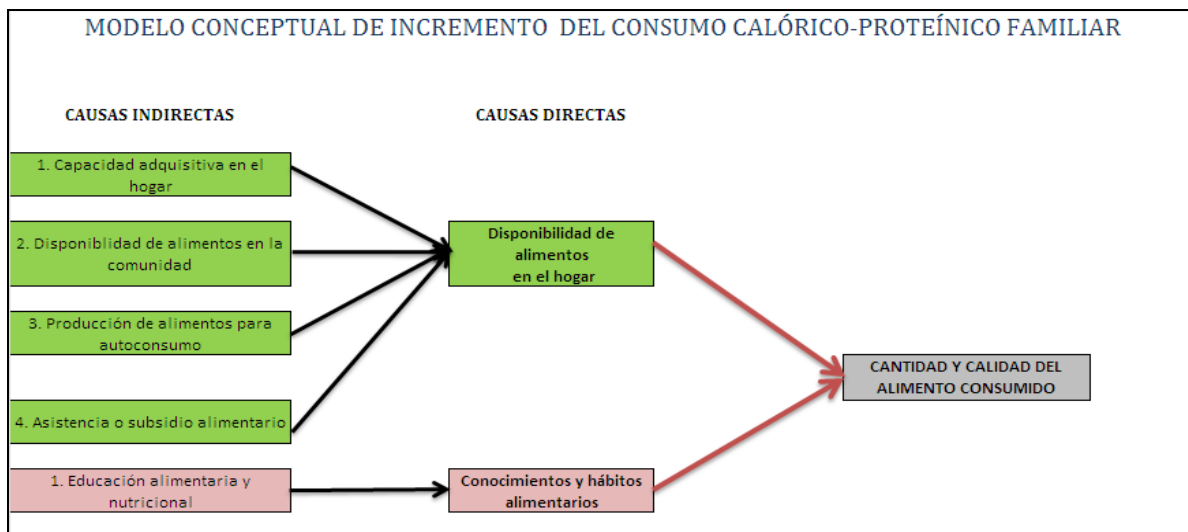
MODELO CONCEPTUAL DE INCREMENTO DEL CONSUMO CALÓRICO-PROTEÍNICO FAMILIAR

CAUSAS INDIRECTAS

CAUSAS DIRECTAS

1. Capacidad adquisitiva en el hogar

2. Disponiblidad de alimentos en la comunidad

3. Producción de alimentos para autoconsumo

4. Asistencia o subsidio alimentario

1. Educación alimentaria y nutricional

Disponibilidad de alimentos en el hogar

Conocimientos y hábitos alimentarios

CANTIDAD Y CALIDAD DEL ALIMENTO CONSUMIDO